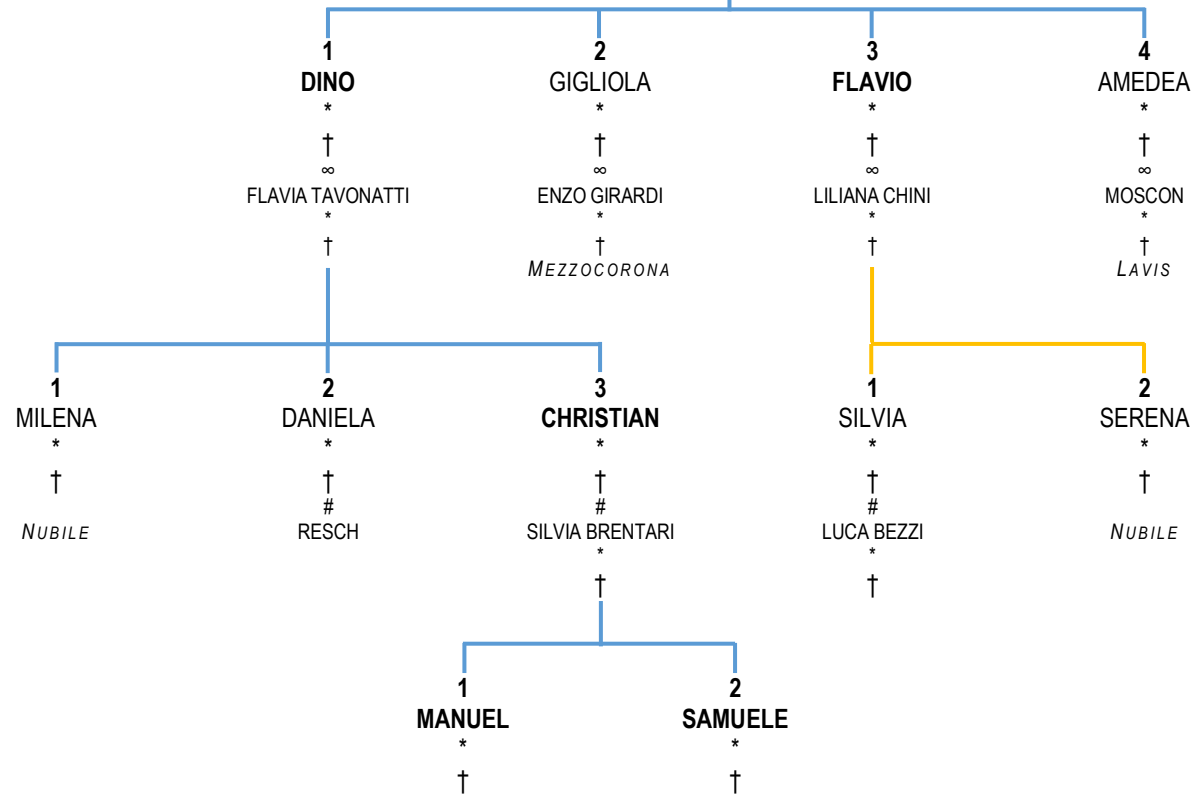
1
DINO
*
†
∞
FLAVIA TAVONATTI
*
†

2
GIGLIOLA
*
†
∞
ENZO GIRARDI
*
†
MEZZOCORONA

3
FLAVIO
*
†
∞
LILIANA CHINI
*
†

4
AMEDEA
*
†
∞
MOSCON
*
†
LAVIS

1
MILENA
*
†
NUBILE

2
DANIELA
*
†
#
RESCH

3
CHRISTIAN
*
†
#
SILVIA BRENTARI
*
†

1
SILVIA
*
†
#
LUCA BEZZI
*
†

2
SERENA
*
†
NUBILE

1
MANUEL
*
†

2
SAMUELE
*
†